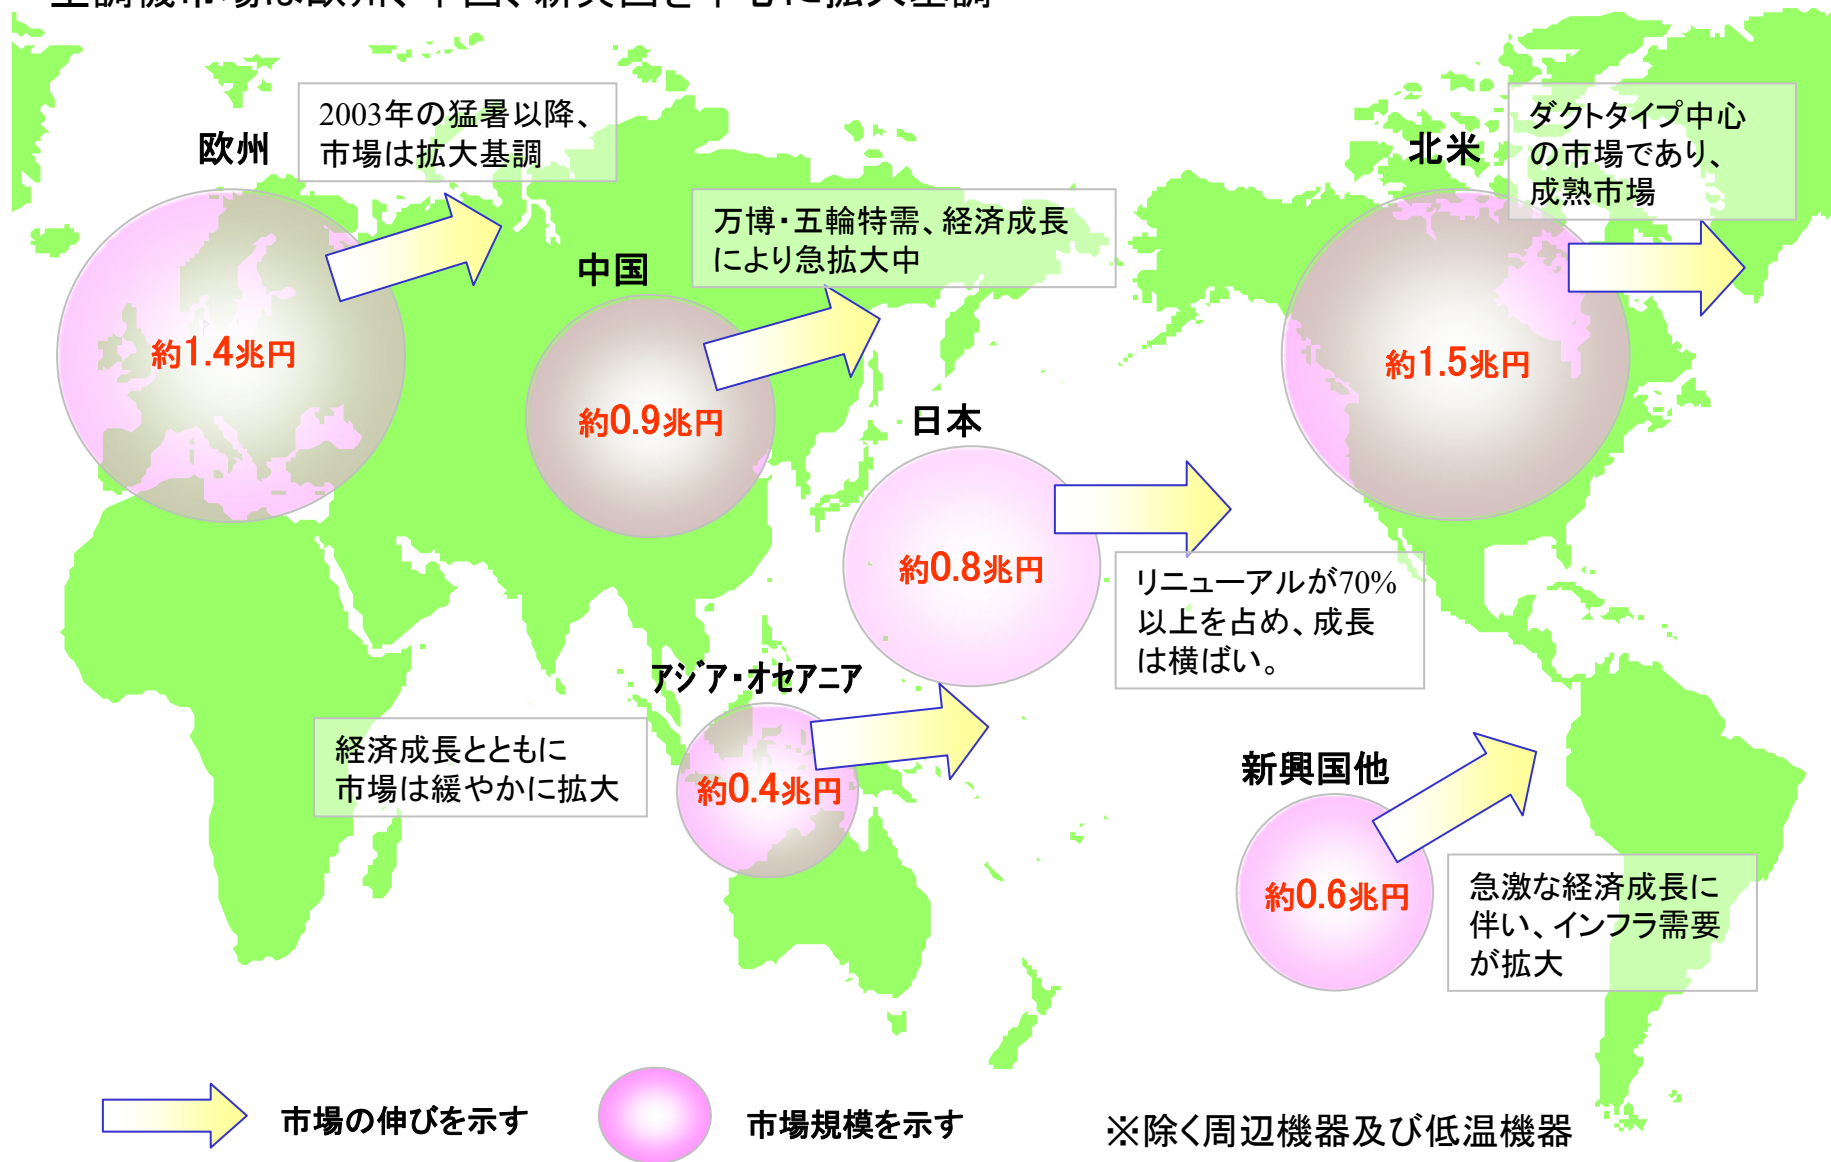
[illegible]

欧州

2003年の猛暑以降、市場は拡大基調

約1.4兆円

中国

万博・五輪特需、経済成長により急拡大中

約0.9兆円

北米

ダクトタイプ中心の市場であり、成熟市場

約1.5兆円

日本

約0.8兆円

リニューアルが70%以上を占め、成長は横ばい。

アジア・オセアニア

経済成長とともに市場は緩やかに拡大

約0.4兆円

新興国他

約0.6兆円

急激な経済成長に伴い、インフラ需要が拡大

市場の伸びを示す

市場規模を示す

※除く周辺機器及び低温機器